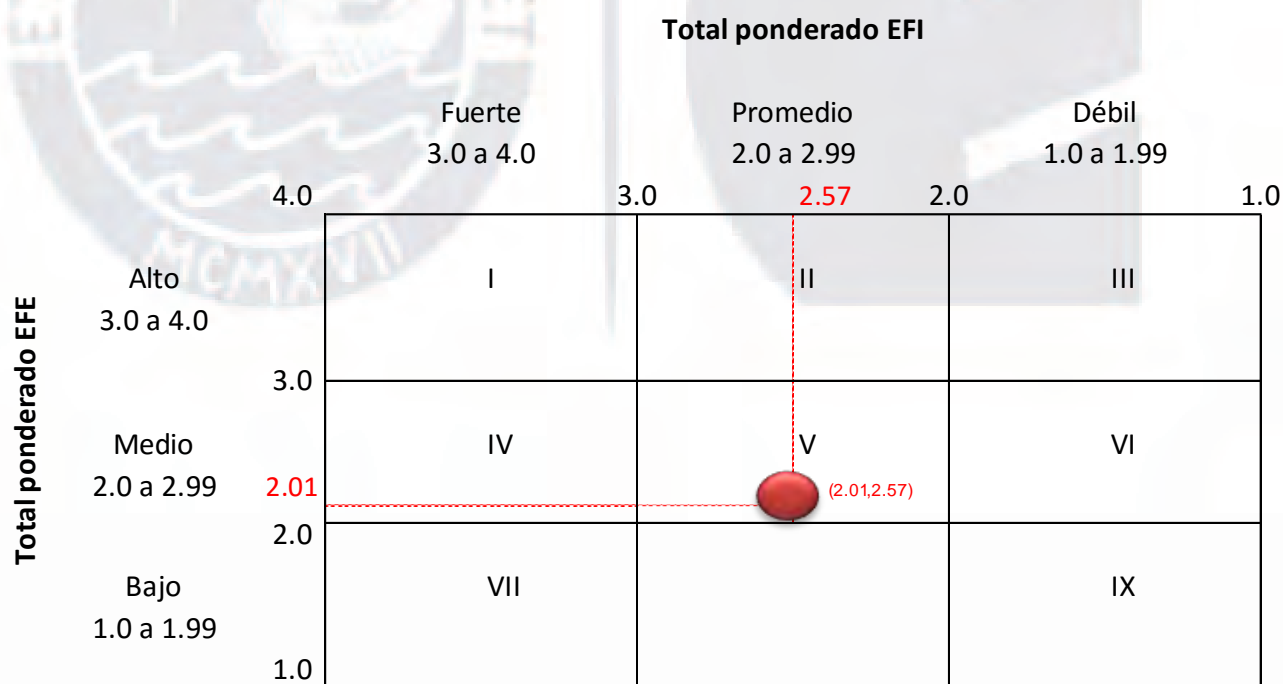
Total ponderado EFI

Fuerte
3.0 a 4.0

Promedio
2.0 a 2.99

Débil
1.0 a 1.99

4.0

3.0

2.57

2.0

1.0

Total ponderado EFE

Alto
3.0 a 4.0

I

II

III

3.0

Medio
2.0 a 2.99

IV

V

VI

2.01

(2.01,2.57)

2.0

Bajo
1.0 a 1.99

VII

IX

1.0

MCMXVII